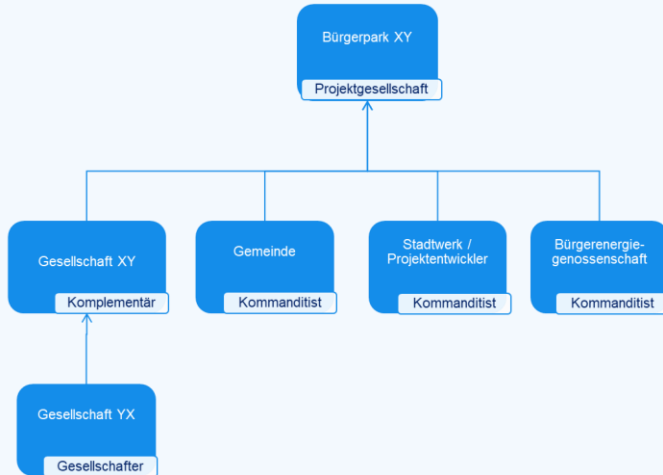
Bürgerpark XY
Projektgesellschaft

Gesellschaft XY
Komplementär

Gemeinde
Kommanditist

Stadtwerk / Projektentwickler
Kommanditist

Bürgerenergie-genossenschaft
Kommanditist

Gesellschaft YX
Gesellschafter